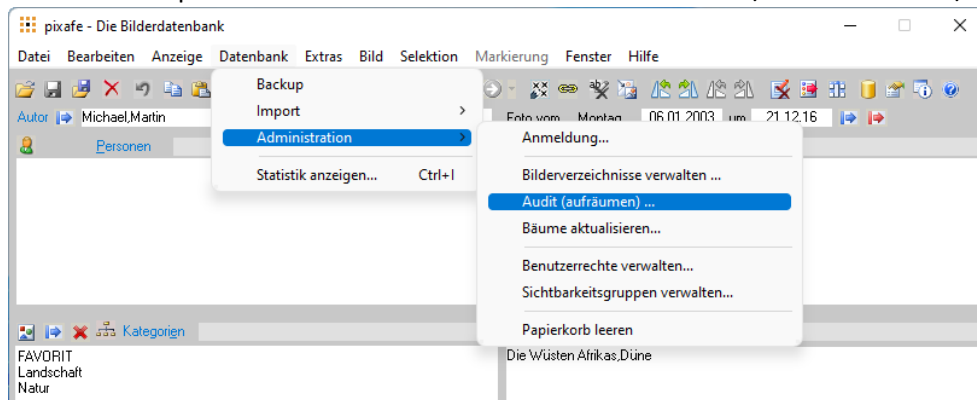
pixafe - Die Bilderdatenbank

Datei Bearbeiten Anzeige Datenbank Extras Bild Selektion Markierung Fenster Hilfe

Autor Michael,Martin

Foto vom Montag 06.01.2003 um 21.12.16

Personen

Backup
Import
Administration
Statistik anzeigen... Ctrl+I

Anmeldung...
Bilderverzeichnisse verwalten ...
Audit (aufräumen) ...
Bäume aktualisieren...
Benutzerrechte verwalten...
Sichtbarkeitsgruppen verwalten...
Papierkorb leeren

Kategorien

FAVORIT
Landschaft
Natur

Die Wüsten Afrikas,Düne